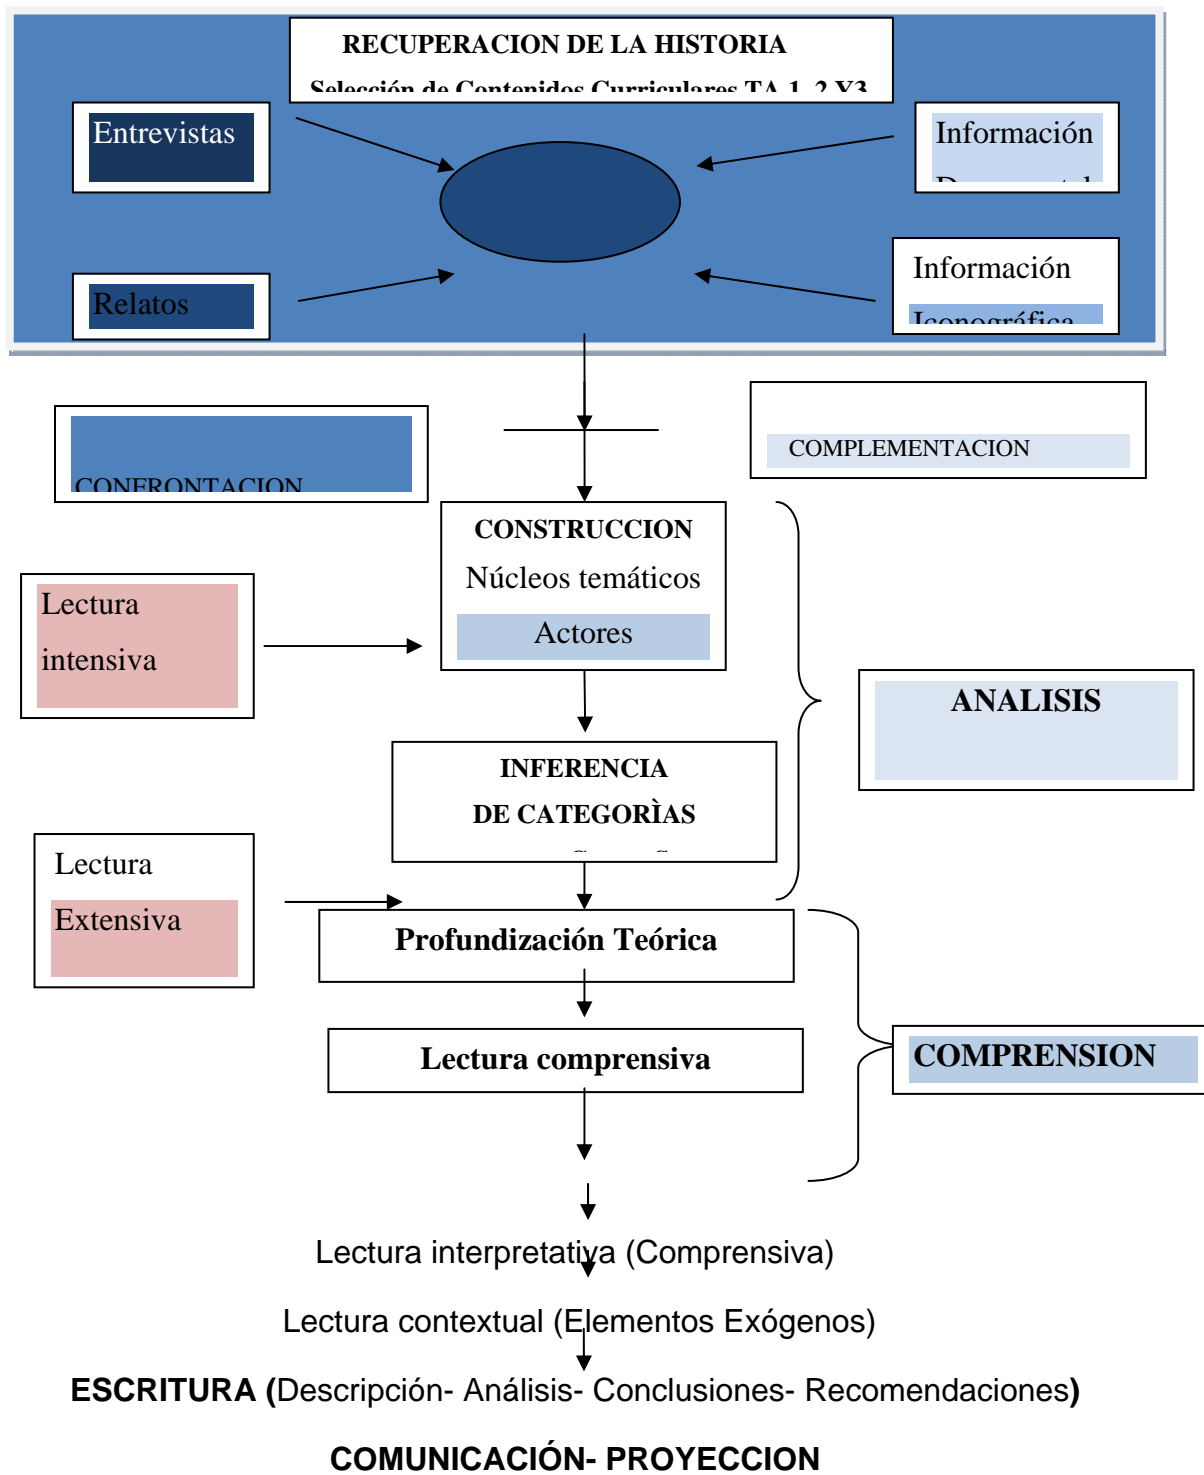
RECUPERACION DE LA HISTORIA

Selección de Contenidos Curriculares TA 1, 2 Y3

Entrevistas

Información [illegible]

Relatos

Información Iconográfica

CONFRONTACION

COMPLEMENTACION

CONSTRUCCION
Núcleos temáticos
Actores

Lectura intensiva

ANALISIS

INFERENCIA
DE CATEGORÌAS

Lectura
Extensiva

Profundización Teórica

Lectura comprensiva

COMPRENSION

Lectura interpretativa (Comprensiva)

Lectura contextual (Elementos Exógenos)

ESCRITURA (Descripción- Análisis- Conclusiones- Recomendaciones)

COMUNICACIÓN- PROYECCION